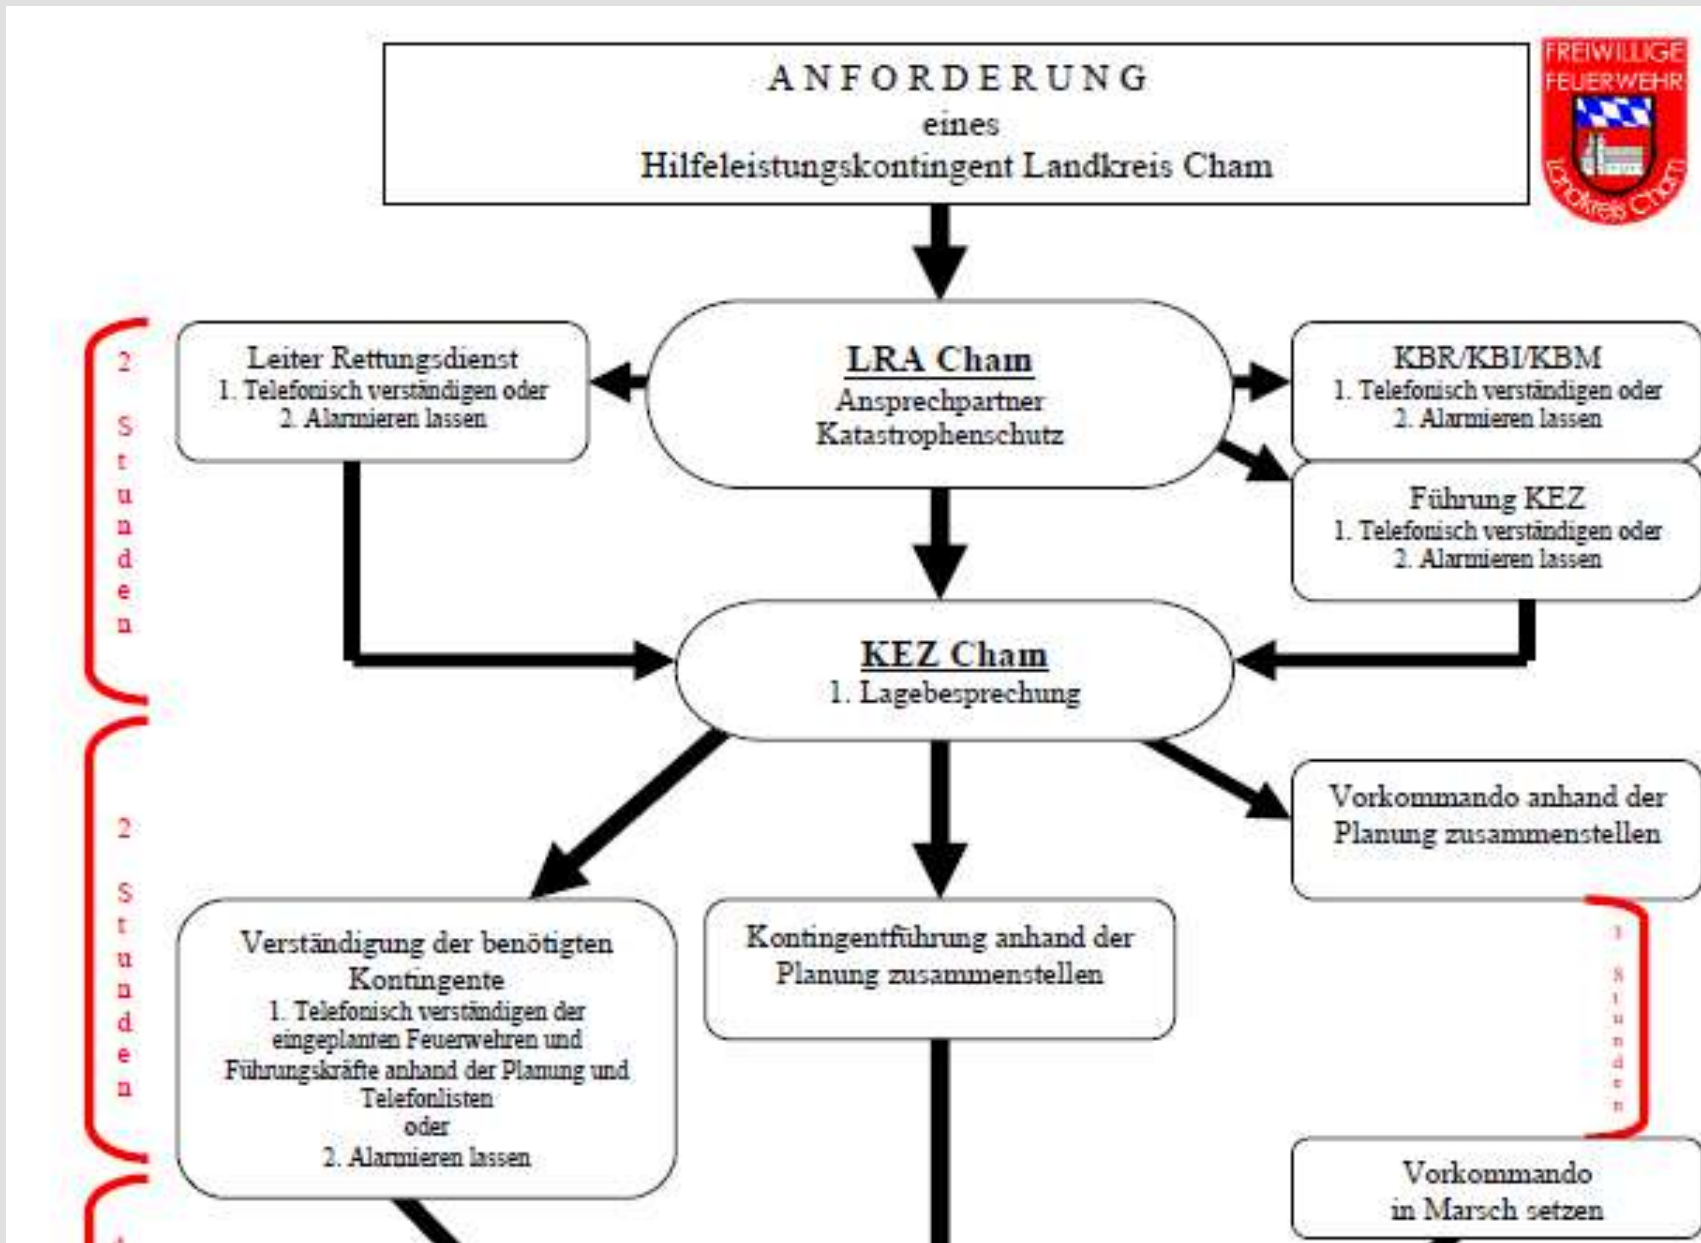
ANFORDERUNG
eines
Hilfeleistungskontingent Landkreis Cham

FREIWILLIGE FEUERWEHR Landkreis Cham

2 Stunden

Leiter Rettungsdienst
1. Telefonisch verständigen oder
2. Alarmieren lassen

LRA Cham
Ansprechpartner
Katastrophenschutz

KBR/KBI/KBM
1. Telefonisch verständigen oder
2. Alarmieren lassen

Führung KEZ
1. Telefonisch verständigen oder
2. Alarmieren lassen

KEZ Cham
1. Lagebesprechung

2 Stunden

Vorkommando anhand der Planung zusammenstellen

Verständigung der benötigten Kontingente
1. Telefonisch verständigen der eingeplanten Feuerwehren und Führungskräfte anhand der Planung und Telefonlisten
oder
2. Alarmieren lassen

Kontingentführung anhand der Planung zusammenstellen

1 Stunden

Vorkommando
in Marsch setzen